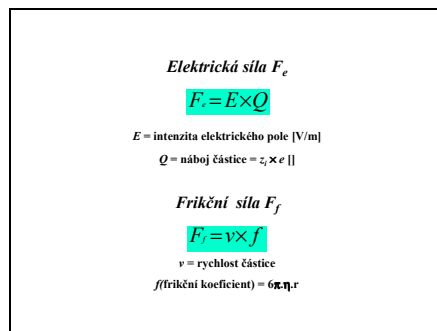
Elektrická síla $F_e$

$F_e = E \times Q$

$E$ = intenzita elektrického pole [V/m]

$Q$ = náboj částice = $z_i \times e$ []

Frikční síla $F_f$

$F_f = v \times f$

$v$ = rychlost částice

$f$(frikční koeficient) = $6\pi.\eta.r$